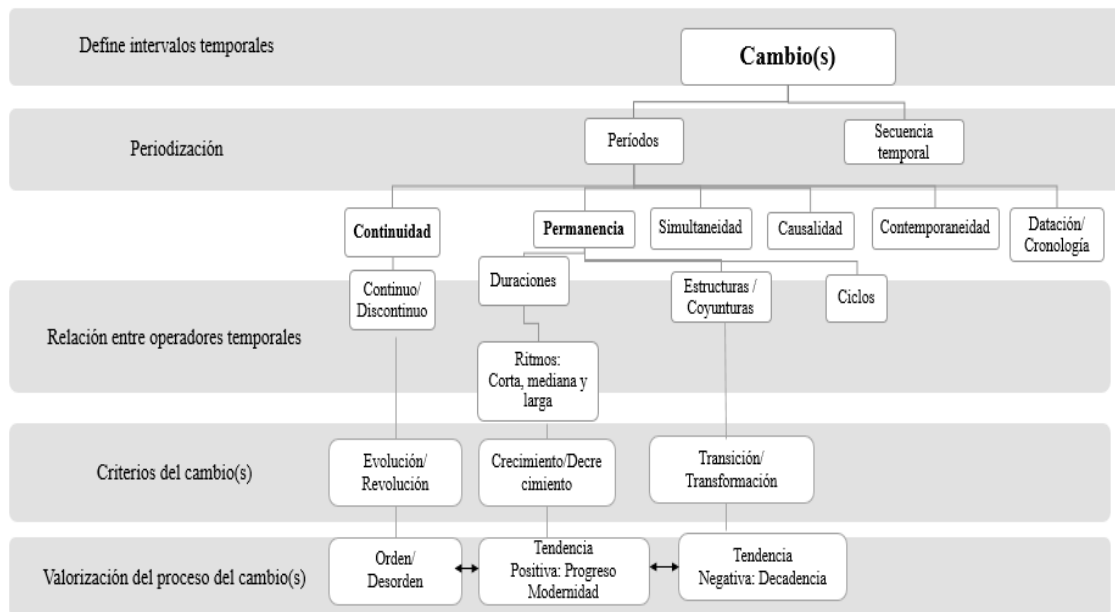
Define intervalos temporales

Cambio(s)

Periodización

Períodos

Secuencia temporal

Continuidad

Permanencia

Simultaneidad

Causalidad

Contemporaneidad

Datación/ Cronología

Continuo/ Discontinuo

Duraciones

Estructuras / Coyunturas

Ciclos

Relación entre operadores temporales

Ritmos: Corta, mediana y larga

Criterios del cambio(s)

Evolución/ Revolución

Crecimiento/Decre cimiento

Transición/ Transformación

Valorización del proceso del cambio(s)

Orden/ Desorden

Tendencia Positiva: Progreso Modernidad

Tendencia Negativa: Decadencia